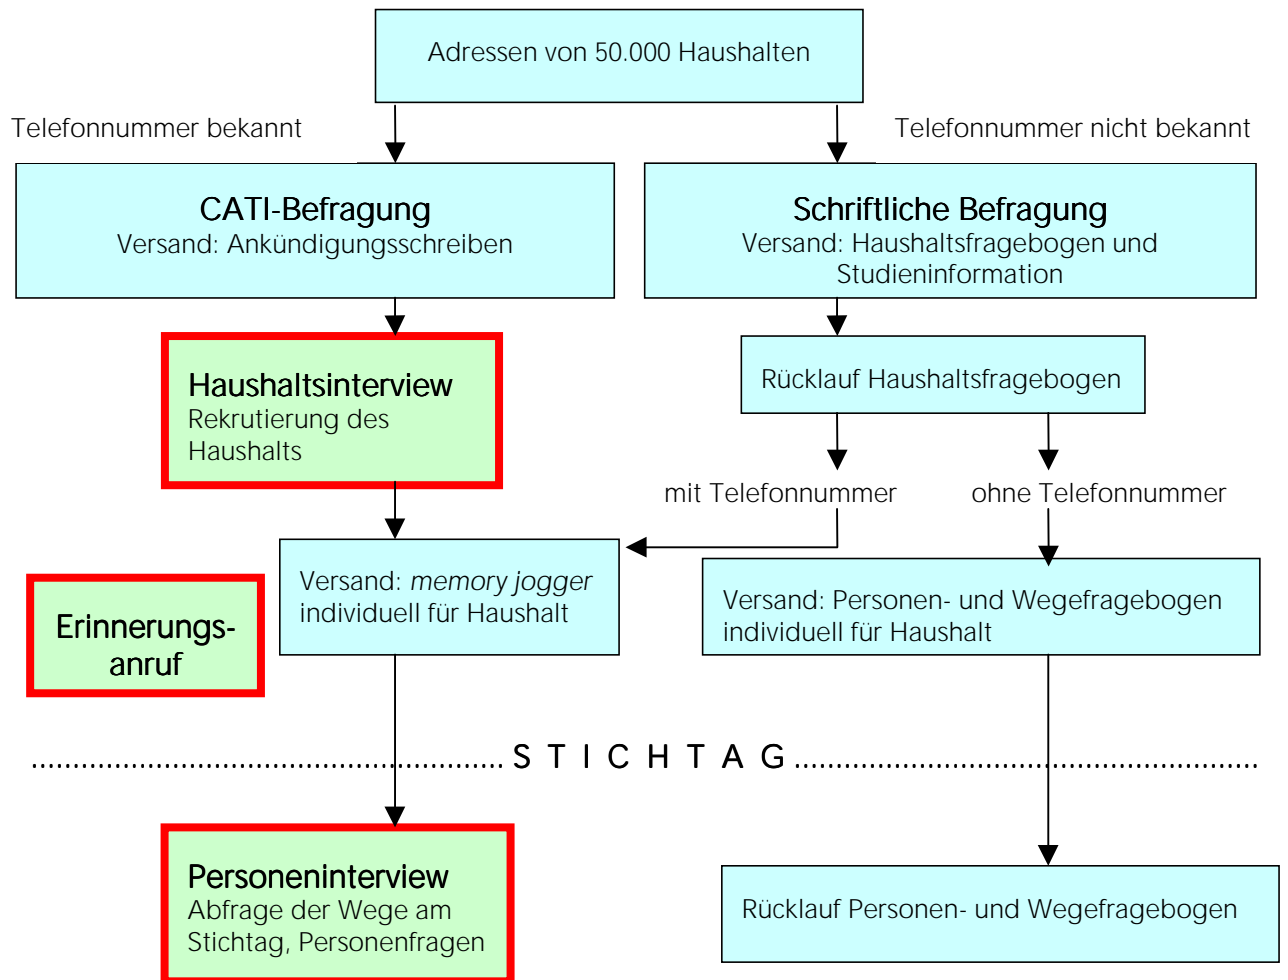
Adressen von 50.000 Haushalten

Telefonnummer bekannt

Telefonnummer nicht bekannt

CATI-Befragung
Versand: Ankündigungsschreiben

Schriftliche Befragung
Versand: Haushaltsfragebogen und Studieninformation

Haushaltsinterview
Rekrutierung des Haushalts

Rücklauf Haushaltsfragebogen

mit Telefonnummer

ohne Telefonnummer

Versand: *memory jogger* individuell für Haushalt

Erinnerungs-anruf

Versand: Personen- und Wegefragebogen individuell für Haushalt

S T I C H T A G

Personeninterview
Abfrage der Wege am Stichtag, Personenfragen

Rücklauf Personen- und Wegefragebogen